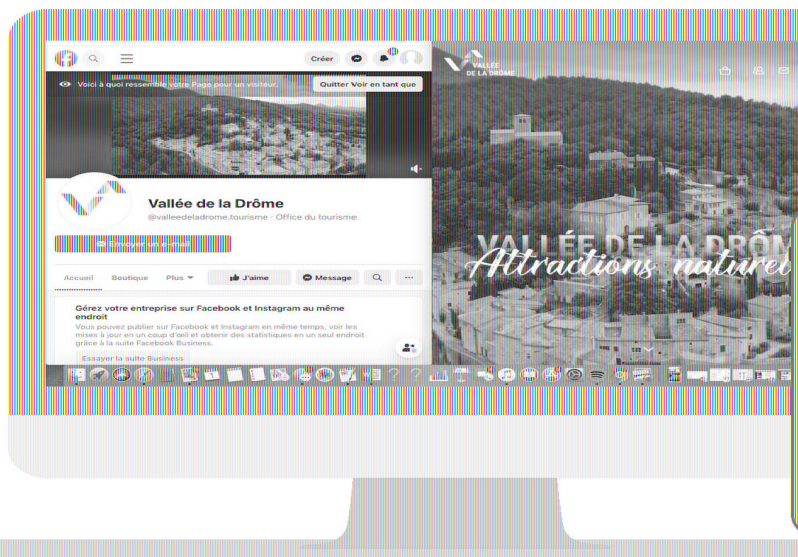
Créer

Voici à quoi ressemble votre Page pour un visiteur.

Quitter Voir en tant que

Vallée de la Drôme

@valleedeladrome.tourisme · Office du tourisme

Envoyer un e-mail

Accueil Boutique Plus

J'aime

Message

Gérez votre entreprise sur Facebook et Instagram au même endroit

Vous pouvez publier sur Facebook et Instagram en même temps, voir les mises à jour en un coup d'œil et obtenir des statistiques en un seul endroit grâce à la suite Facebook Business.

Essayer la suite Business

VALLÉE DE LA DRÔME

VALLÉE DE LA DRÔM

Attractions naturel